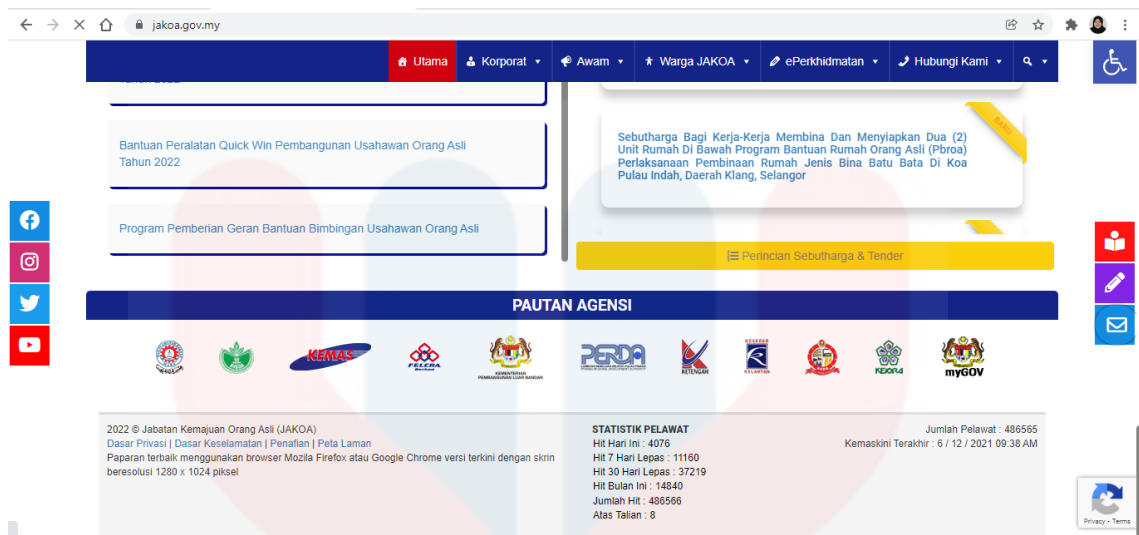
jakoa.gov.my

Utama | Korporat | Awam | Warga JAKOA | ePerkhidmatan | Hubungi Kami

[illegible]

Bantuan Peralatan Quick Win Pembangunan Usahawan Orang Asli Tahun 2022

Program Pemberian Geran Bantuan Bimbingan Usahawan Orang Asli

BARU

Sebutharga Bagi Kerja-Kerja Membina Dan Menyiapkan Dua (2) Unit Rumah Di Bawah Program Bantuan Rumah Orang Asli (Pbroa) Perlaksanaan Pembinaan Rumah Jenis Bina Batu Bata Di Koa Pulau Indah, Daerah Klang, Selangor

Perincian Sebutharga & Tender

PAUTAN AGENSI

KEMAS

FELCRA Berhad

KEMENTERIAN PEMBANGUNAN LUAR BANDAR

PERDA

KETENGAH

KESEDAR KELANTAN

KEDA

myGOV

2022 © Jabatan Kemajuan Orang Asli (JAKOA)
Dasar Privasi | Dasar Keselamatan | Penafian | Peta Laman
Paparan terbaik menggunakan browser Mozila Firefox atau Google Chrome versi terkini dengan skrin beresolusi 1280 x 1024 piksel

STATISTIK PELAWAT
Hit Hari Ini : 4076
Hit 7 Hari Lepas : 11160
Hit 30 Hari Lepas : 37219
Hit Bulan Ini : 14840
Jumlah Hit : 486566
Atas Talian : 8

Jumlah Pelawat : 486565
Kemaskini Terakhir : 6 / 12 / 2021 09:38 AM

Privacy - Terms